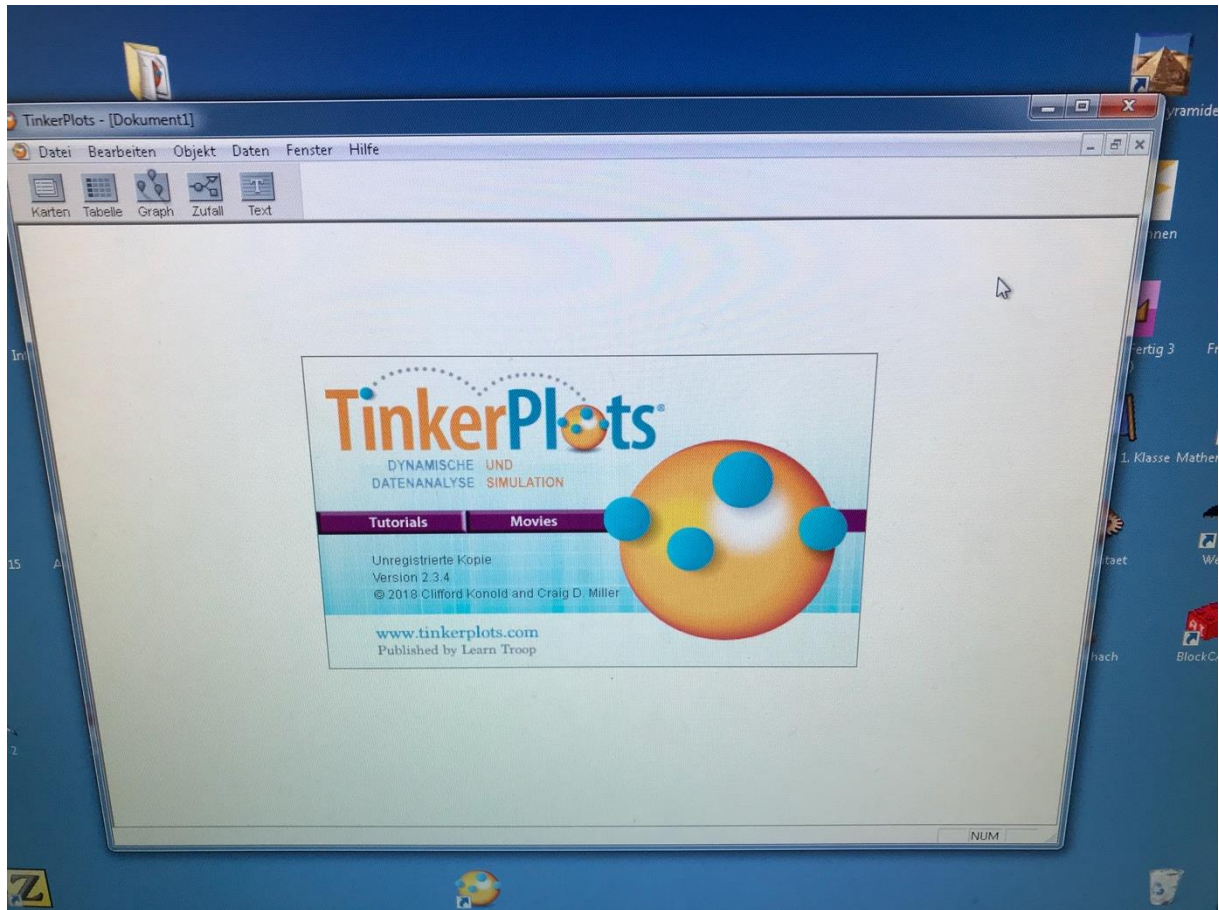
TinkerPlots - [Dokument1]

Datei Bearbeiten Objekt Daten Fenster Hilfe

Karten Tabelle Graph Zufall Text

TinkerPlots®

DYNAMISCHE UND
DATENANALYSE SIMULATION

Tutorials Movies

Unregistrierte Kopie
Version 2.3.4
© 2018 Clifford Konold and Craig D. Miller

www.tinkerplots.com
Published by Learn Troop

NUM

yramide
nnen
ertig 3
1. Klasse Mathem
taet
hach
BlockC